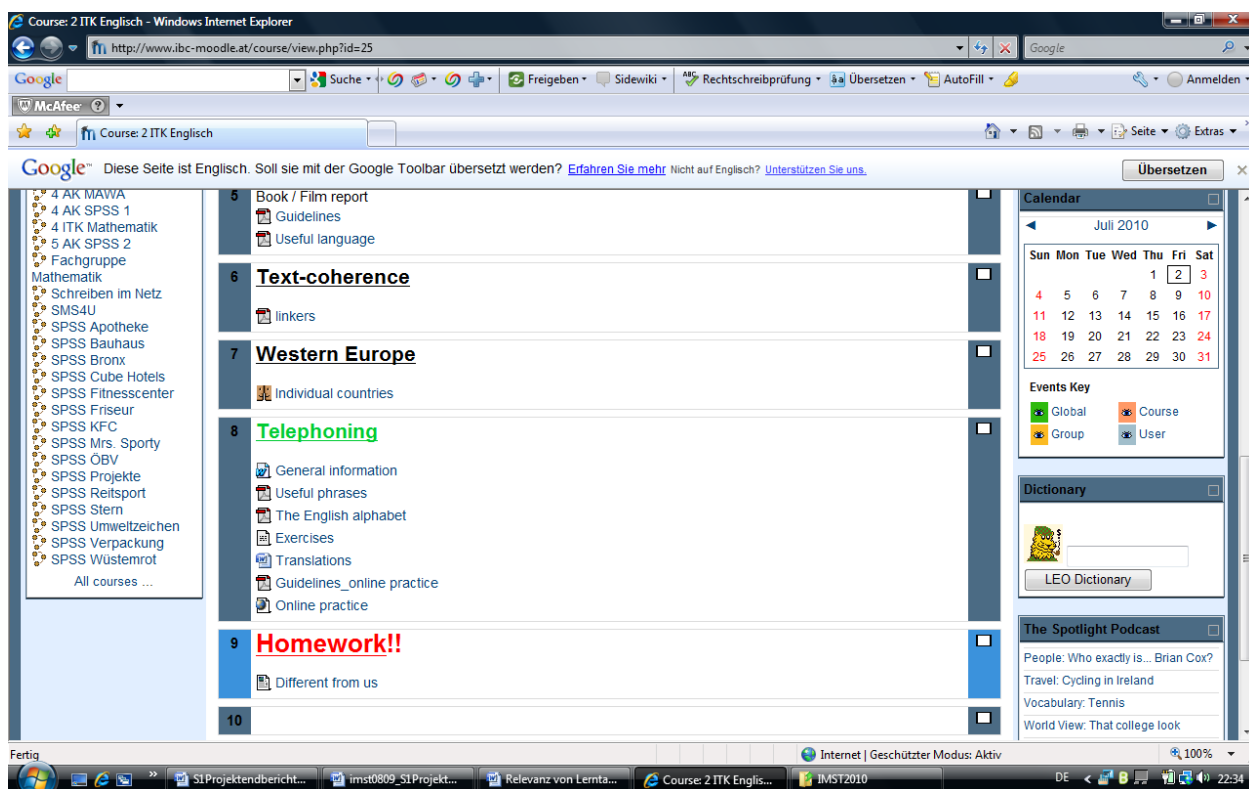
Course: 2 ITK Englisch - Windows Internet Explorer

http://www.ibc-moodle.at/course/view.php?id=25

Google

Google Suche Freigeben Sidewiki Rechtschreibprüfung Übersetzen AutoFill Anmelden

McAfee

Course: 2 ITK Englisch

Seite Extras

Google Diese Seite ist Englisch. Soll sie mit der Google Toolbar übersetzt werden? Erfahren Sie mehr Nicht auf Englisch? Unterstützen Sie uns. Übersetzen

4 AK MAWA
4 AK SPSS 1
4 ITK Mathematik
5 AK SPSS 2
Fachgruppe Mathematik
Schreiben im Netz
SMS4U
SPSS Apotheke
SPSS Bauhaus
SPSS Bronx
SPSS Cube Hotels
SPSS Fitnesscenter
SPSS Friseur
SPSS KFC
SPSS Mrs. Sporty
SPSS ÖBV
SPSS Projekte
SPSS Reitsport
SPSS Stern
SPSS Umweltzeichen
SPSS Verpackung
SPSS Wüstenrot
All courses ...

5 Book / Film report
Guidelines
Useful language

6 Text-coherence
linkers

7 Western Europe
Individual countries

8 Telephoning
General information
Useful phrases
The English alphabet
Exercises
Translations
Guidelines_online practice
Online practice

9 Homework!!
Different from us

10

Calendar
Juli 2010

| Sun | Mon | Tue | Wed | Thu | Fri | Sat |
|---|---|---|---|---|---|---|
| | | | | 1 | 2 | 3 |
| 4 | 5 | 6 | 7 | 8 | 9 | 10 |
| 11 | 12 | 13 | 14 | 15 | 16 | 17 |
| 18 | 19 | 20 | 21 | 22 | 23 | 24 |
| 25 | 26 | 27 | 28 | 29 | 30 | 31 |

Events Key
Global Course
Group User

Dictionary
LEO Dictionary

The Spotlight Podcast
People: Who exactly is... Brian Cox?
Travel: Cycling in Ireland
Vocabulary: Tennis
World View: That college look

Fertig
Internet | Geschützter Modus: Aktiv
100%

S1Projektendbericht... imst0809_S1Projekt... Relevanz von Lernta... Course: 2 ITK Englis... IMST2010
DE 22:34